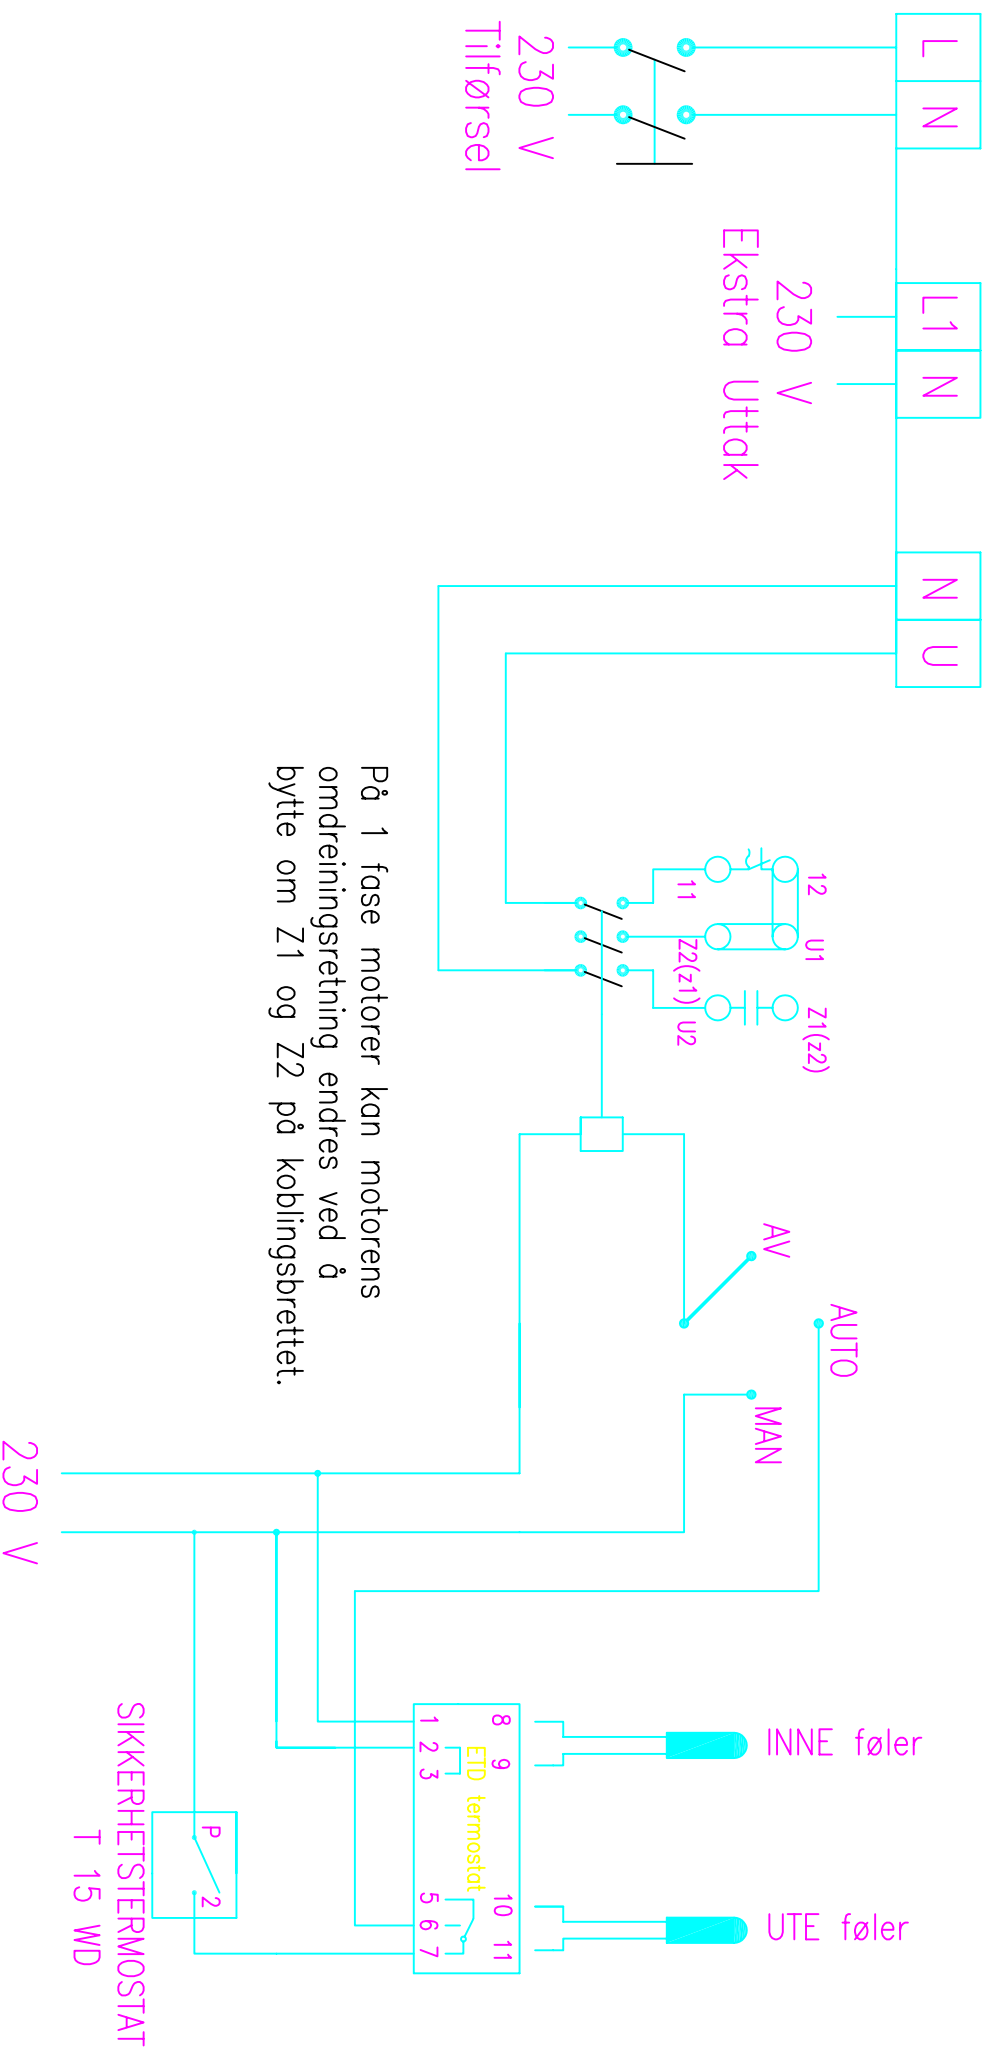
230 V
Tilførsel

L
N

230 V
Ekstra Uttak

L1
N

N
U

På 1 fase motorer kan motorens omdreiningsretning endres ved å bytte om Z1 og Z2 på koblingsbrettet.

12
11
U1
Z2(z1)
Z1(z2)
U2

AV
AUTO
MAN

230 V

8 9
1 2 3
ETD termostat
5 6 7
10 11

INNE føler
UTE føler

P
2

SIKKERHETSTERMOSTAT
T 15 WD